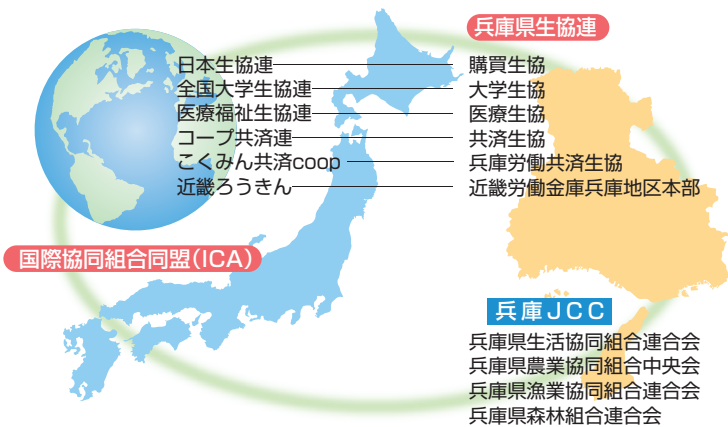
兵庫県生協連

日本生協連
全国大学生協連
医療福祉生協連
コープ共済連
こくみん共済coop
近畿ろうきん

購買生協
大学生協
医療生協
共済生協
兵庫労働共済生協
近畿労働金庫兵庫地区本部

国際協同組合同盟(ICA)

兵庫JCC

兵庫県生活協同組合連合会
兵庫県農業協同組合中央会
兵庫県漁業協同組合連合会
兵庫県森林組合連合会